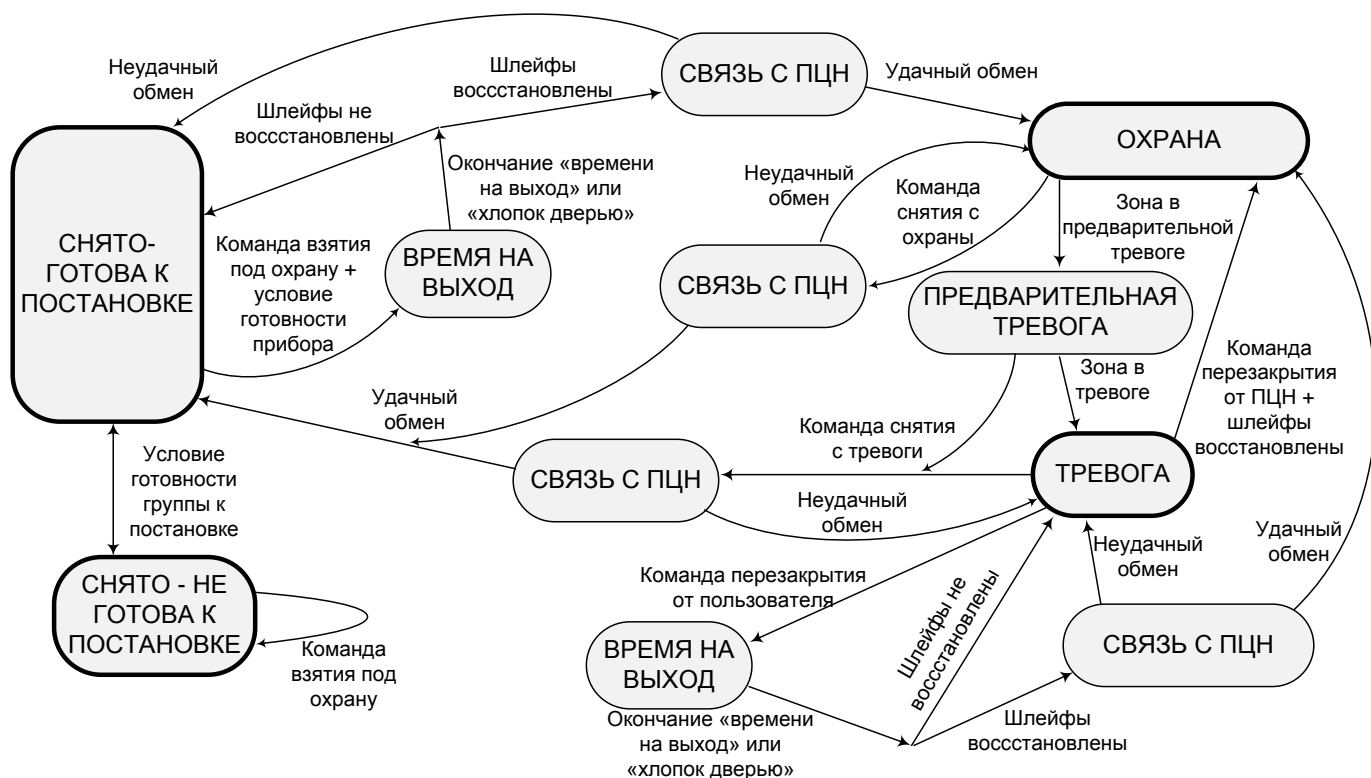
Неудачный обмен

Шлейфы воccстановлены

СВЯЗЬ С ПЦН

Удачный обмен

Шлейфы не воccстановлены

ОХРАНА

Окончание «времени на выход» или «хлопок дверью»

Неудачный обмен

Команда снятия с охраны

Зона в предварительной тревоге

СНЯТО-ГОТОВА К ПОСТАНОВКЕ

Команда взятия под охрану + условие готовности прибора

ВРЕМЯ НА ВЫХОД

СВЯЗЬ С ПЦН

ПРЕДВАРИТЕЛЬНАЯ ТРЕВОГА

Зона в тревоге

Команда перезакрытия от ПЦН + шлейфы восстановлены

Удачный обмен

Команда снятия с тревоги

Условие готовности группы к постановке

СВЯЗЬ С ПЦН

ТРЕВОГА

Неудачный обмен

Удачный обмен

Неудачный обмен

СНЯТО - НЕ ГОТОВА К ПОСТАНОВКЕ

Команда перезакрытия от пользователя

Шлейфы не воccстановлены

Команда взятия под охрану

ВРЕМЯ НА ВЫХОД

СВЯЗЬ С ПЦН

Окончание «времени на выход» или «хлопок дверью»

Шлейфы воccстановлены